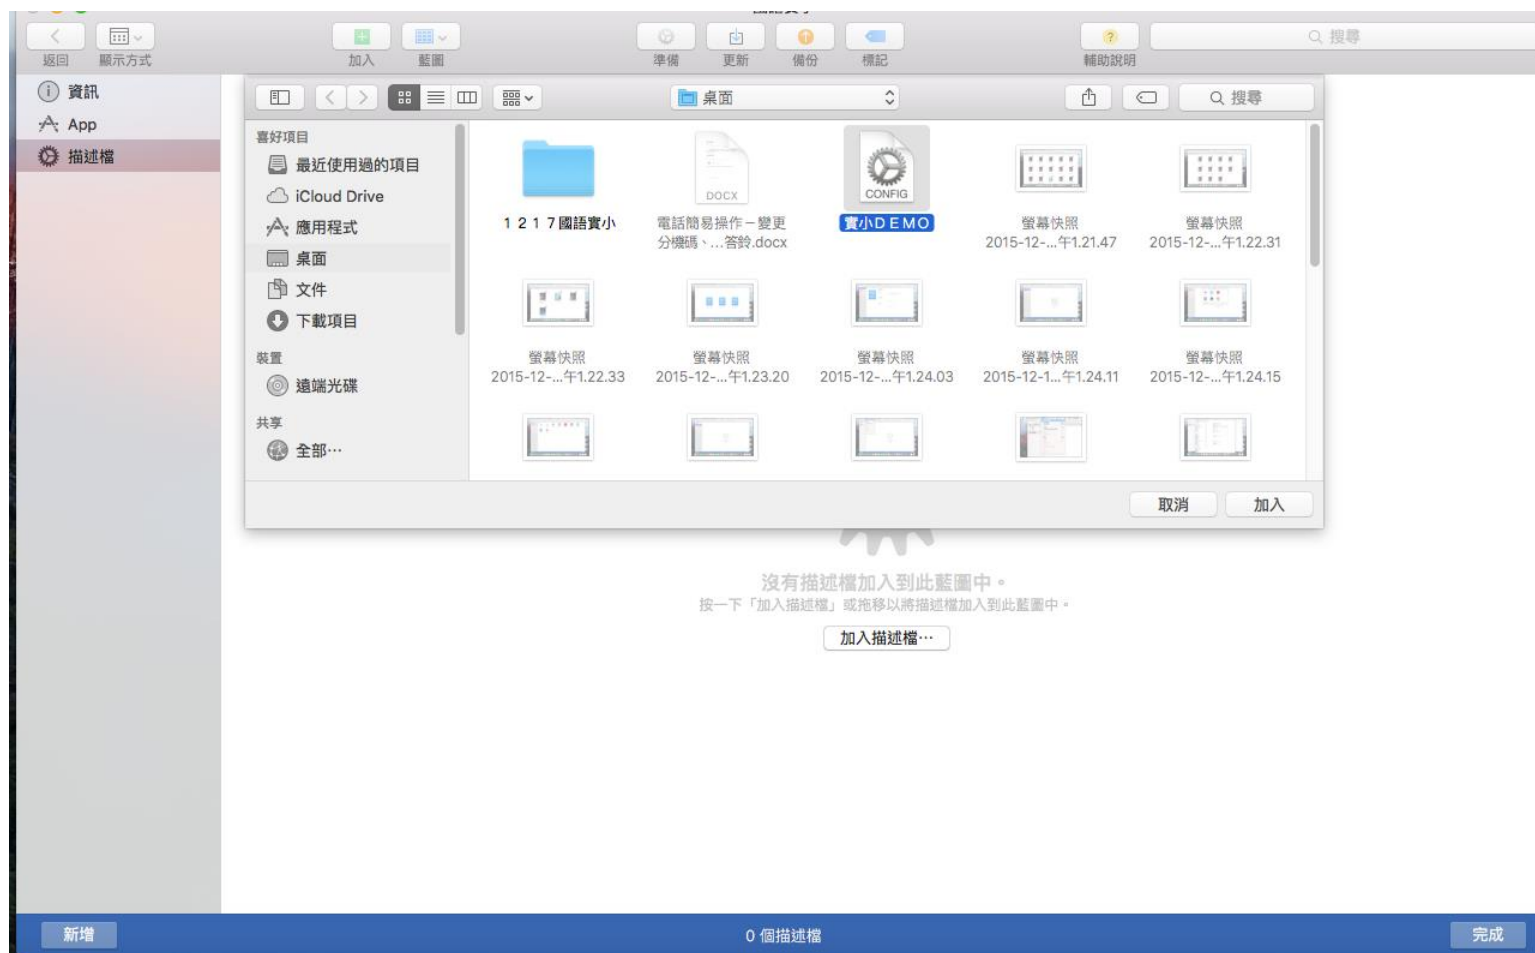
返回 顯示方式 加入 藍圖 準備 更新 備份 標記 輔助說明 搜尋

資訊
App
描述檔

桌面
搜尋

喜好項目
最近使用過的項目
iCloud Drive
應用程式
桌面
文件
下載項目
裝置
遠端光碟
共享
全部⋯

1 2 1 7 國語實小

DOCX
電話簡易操作－變更分機碼、...答鈴.docx

CONFIG
實小D E M O

螢幕快照 2015-12-...午1.21.47

螢幕快照 2015-12-...午1.22.31

螢幕快照 2015-12-...午1.22.33

螢幕快照 2015-12-...午1.23.20

螢幕快照 2015-12-...午1.24.03

螢幕快照 2015-12-1...午1.24.11

螢幕快照 2015-12-...午1.24.15

取消 加入

沒有描述檔加入到此藍圖中。
按一下「加入描述檔」或拖移以將描述檔加入到此藍圖中。
加入描述檔⋯

新增 0 個描述檔 完成